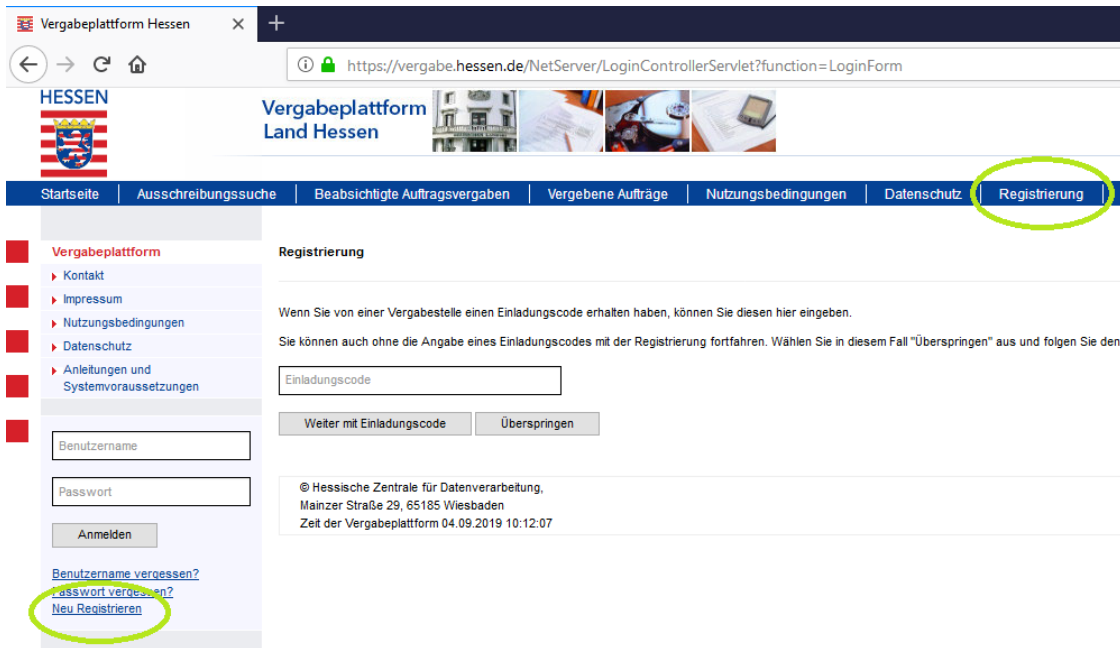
Vergabeplattform Hessen

https://vergabe.hessen.de/NetServer/LoginControllerServlet?function=LoginForm

HESSEN

Vergabeplattform
Land Hessen

Startseite | Ausschreibungssuche | Beabsichtigte Auftragsvergaben | Vergebene Aufträge | Nutzungsbedingungen | Datenschutz | Registrierung

Vergabeplattform
Kontakt
Impressum
Nutzungsbedingungen
Datenschutz
Anleitungen und Systemvoraussetzungen

Benutzername
Passwort
Anmelden

Benutzername vergessen?
Passwort vergessen?
Neu Registrieren

Registrierung

Wenn Sie von einer Vergabestelle einen Einladungscode erhalten haben, können Sie diesen hier eingeben.

Sie können auch ohne die Angabe eines Einladungscodes mit der Registrierung fortfahren. Wählen Sie in diesem Fall "Überspringen" aus und folgen Sie den

Einladungscode

Weiter mit Einladungscode
Überspringen

© Hessische Zentrale für Datenverarbeitung,
Mainzer Straße 29, 65185 Wiesbaden
Zeit der Vergabeplattform 04.09.2019 10:12:07